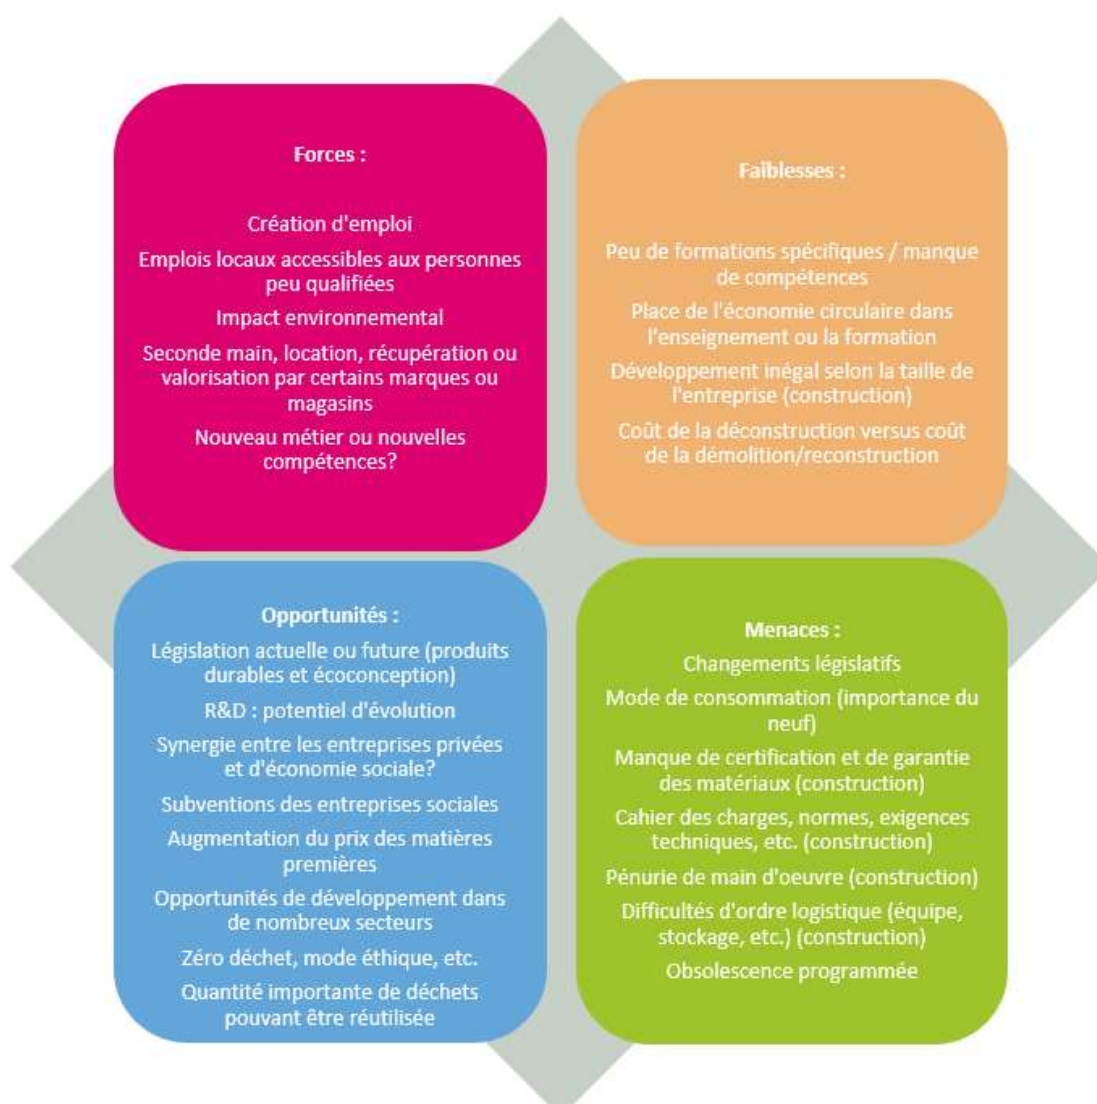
Forces :

Création d'emploi

Emplois locaux accessibles aux personnes peu qualifiées

Impact environnemental

Seconde main, location, récupération ou valorisation par certains marques ou magasins

Nouveau métier ou nouvelles compétences?

Faiblesses :

Peu de formations spécifiques / manque de compétences

Place de l'économie circulaire dans l'enseignement ou la formation

Développement inégal selon la taille de l'entreprise (construction)

Coût de la déconstruction versus coût de la démolition/reconstruction

Opportunités :

Législation actuelle ou future (produits durables et écoconception)

R&D : potentiel d'évolution

Synergie entre les entreprises privées et d'économie sociale?

Subventions des entreprises sociales

Augmentation du prix des matières premières

Opportunités de développement dans de nombreux secteurs

Zéro déchet, mode éthique, etc.

Quantité importante de déchets pouvant être réutilisée

Menaces :

Changements législatifs

Mode de consommation (importance du neuf)

Manque de certification et de garantie des matériaux (construction)

Cahier des charges, normes, exigences techniques, etc. (construction)

Pénurie de main d'oeuvre (construction)

Difficultés d'ordre logistique (équipe, stockage, etc.) (construction)

Obsolescence programmée